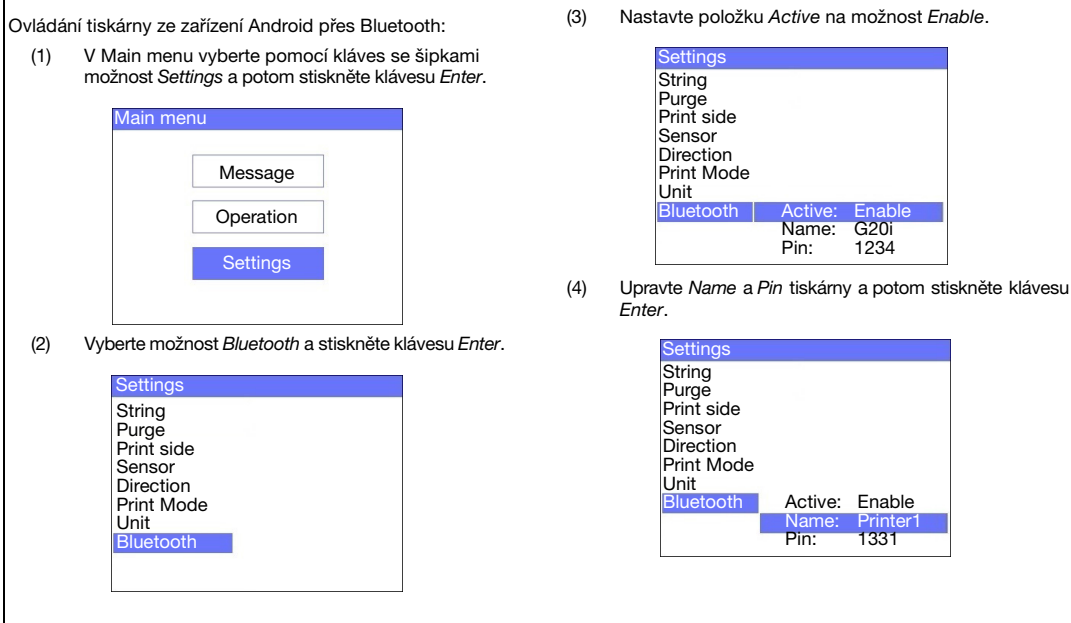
Ovládání tiskárny ze zařízení Android přes Bluetooth:

(1) V Main menu vyberte pomocí kláves se šipkami možnost *Settings* a potom stiskněte klávesu *Enter*.

Main menu

Message

Operation

Settings

(2) Vyberte možnost *Bluetooth* a stiskněte klávesu *Enter*.

Settings
String
Purge
Print side
Sensor
Direction
Print Mode
Unit
Bluetooth

(3) Nastavte položku *Active* na možnost *Enable*.

Settings
String
Purge
Print side
Sensor
Direction
Print Mode
Unit
Bluetooth Active: Enable
Name: G20i
Pin: 1234

(4) Upravte *Name* a *Pin* tiskárny a potom stiskněte klávesu *Enter*.

Settings
String
Purge
Print side
Sensor
Direction
Print Mode
Unit
Bluetooth Active: Enable
Name: Printer1
Pin: 1331